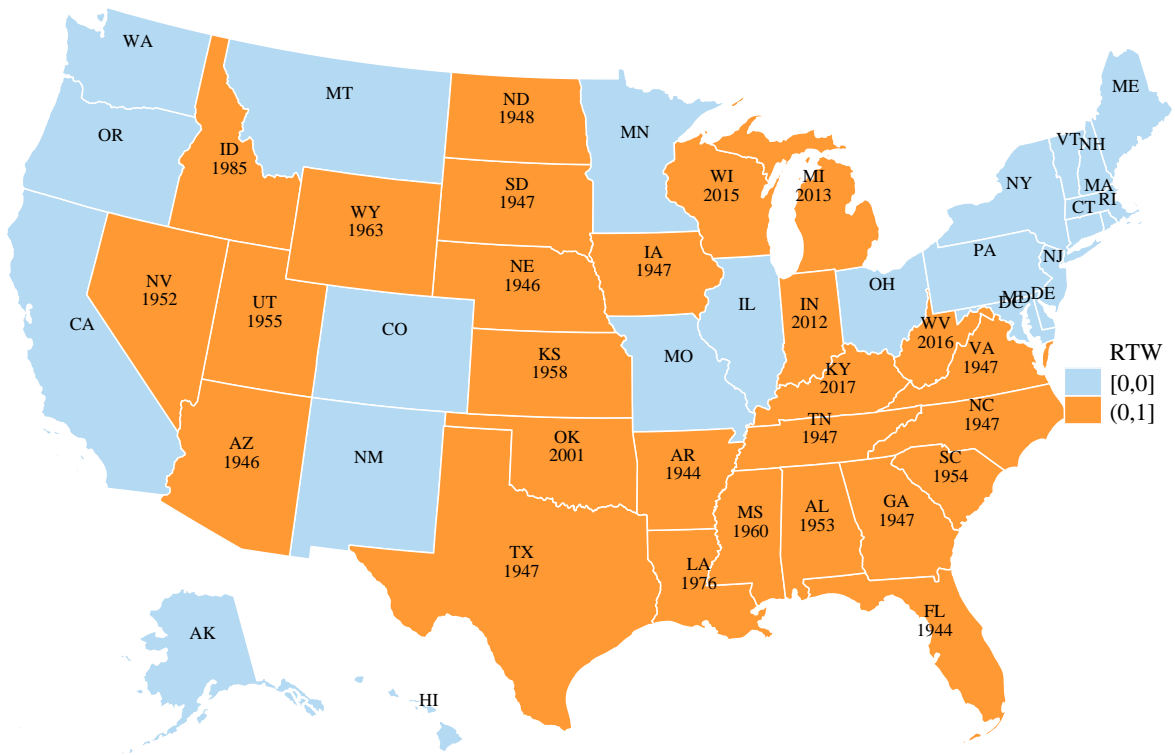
WA
MT
ND
1948
MN
ME
OR
ID
1985
SD
1947
WI
2015
MI
2013
VT
NH
NY
MA
RI
CT
WY
1963
IA
1947
PA
NJ
NV
1952
NE
1946
IL
IN
2012
OH
MD
DE
DC
UT
1955
CO
KS
1958
MO
WV
2016
VA
1947
CA
KY
2017
RTW
[0,0]
(0,1]
TN
1947
NC
1947
AZ
1946
NM
OK
2001
AR
1944
SC
1954
MS
1960
AL
1953
GA
1947
TX
1947
LA
1976
FL
1944
AK
HI